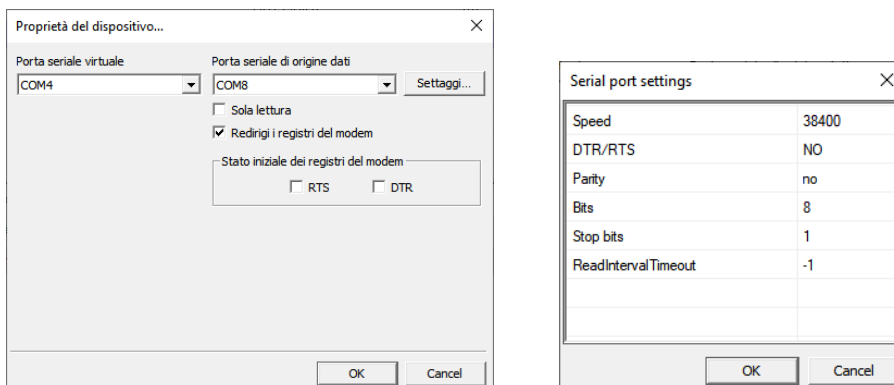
Proprietà del dispositivo...

×

Porta seriale virtuale
COM4

Porta seriale di origine dati
COM8
Settaggi...

Sola lettura

Redirigi i registri del modem

Stato iniziale dei registri del modem
RTS
DTR

OK
Cancel

Serial port settings

×

| Speed | 38400 |
|---|---|
| DTR/RTS | NO |
| Parity | no |
| Bits | 8 |
| Stop bits | 1 |
| ReadIntervalTimeout | -1 |

OK
Cancel